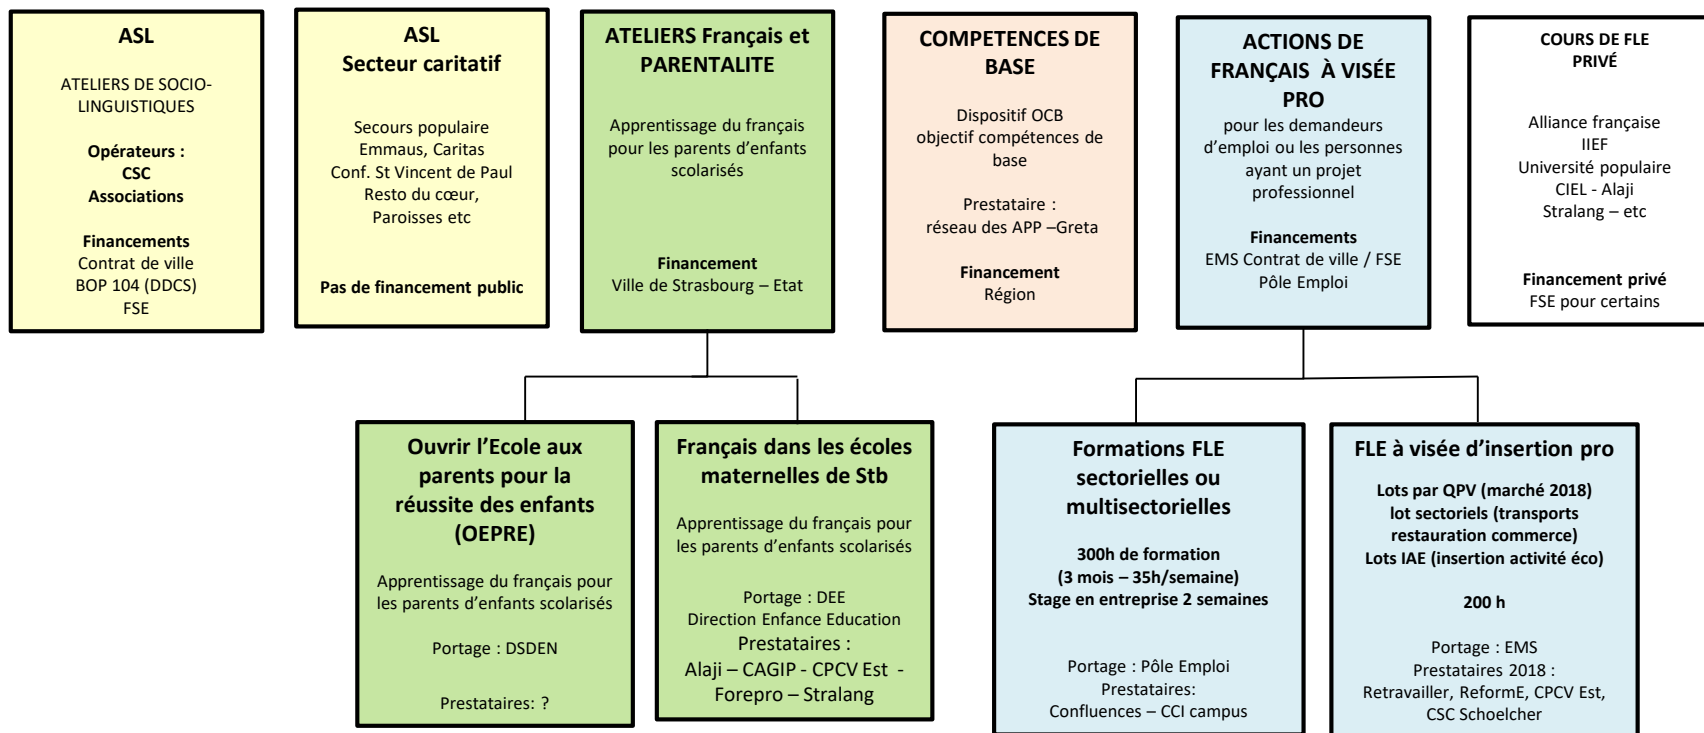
ASL

ATELIERS DE SOCIO-LINGUISTIQUES

Opérateurs :
CSC
Associations

Financements
Contrat de ville
BOP 104 (DDCS)
FSE

ASL
Secteur caritatif

Secours populaire
Emmaus, Caritas
Conf. St Vincent de Paul
Resto du cœur,
Paroisses etc

Pas de financement public

ATELIERS Français et PARENTALITE

Apprentissage du français pour les parents d'enfants scolarisés

Financement
Ville de Strasbourg – Etat

COMPETENCES DE BASE

Dispositif OCB
objectif compétences de base

Prestataire :
réseau des APP –Greta

Financement
Région

ACTIONS DE FRANÇAIS À VISÉE PRO
pour les demandeurs d'emploi ou les personnes ayant un projet professionnel

Financements
EMS Contrat de ville / FSE
Pôle Emploi

COURS DE FLE PRIVÉ

Alliance française
IIEF
Université populaire
CIEL - Alaji
Stralang – etc

Financement privé
FSE pour certains

Ouvrir l'Ecole aux parents pour la réussite des enfants (OEPRE)

Apprentissage du français pour les parents d'enfants scolarisés

Portage : DSDEN

Prestataires: ?

Français dans les écoles maternelles de Stb

Apprentissage du français pour les parents d'enfants scolarisés

Portage : DEE
Direction Enfance Education
Prestataires :
Alaji – CAGIP - CPCV Est -
Forepro – Stralang

Formations FLE sectorielles ou multisectorielles

300h de formation
(3 mois – 35h/semaine)
Stage en entreprise 2 semaines

Portage : Pôle Emploi
Prestataires:
Confluences – CCI campus

FLE à visée d'insertion pro

Lots par QPV (marché 2018)
lot sectoriels (transports restauration commerce)
Lots IAE (insertion activité éco)

200 h

Portage : EMS
Prestataires 2018 :
Retravailler, ReformE, CPCV Est,
CSC Schoelcher